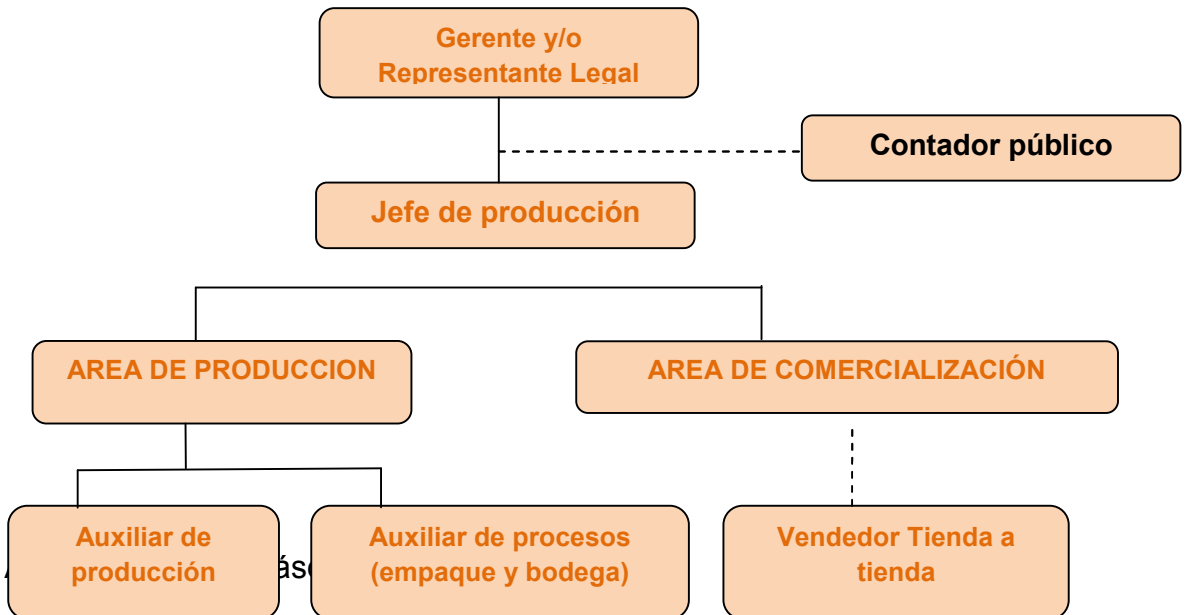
Gerente y/o Representante Legal

Contador público

Jefe de producción

AREA DE PRODUCCION

AREA DE COMERCIALIZACIÓN

Auxiliar de producción

Auxiliar de procesos (empaque y bodega)

Vendedor Tienda a tienda

A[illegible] ás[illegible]